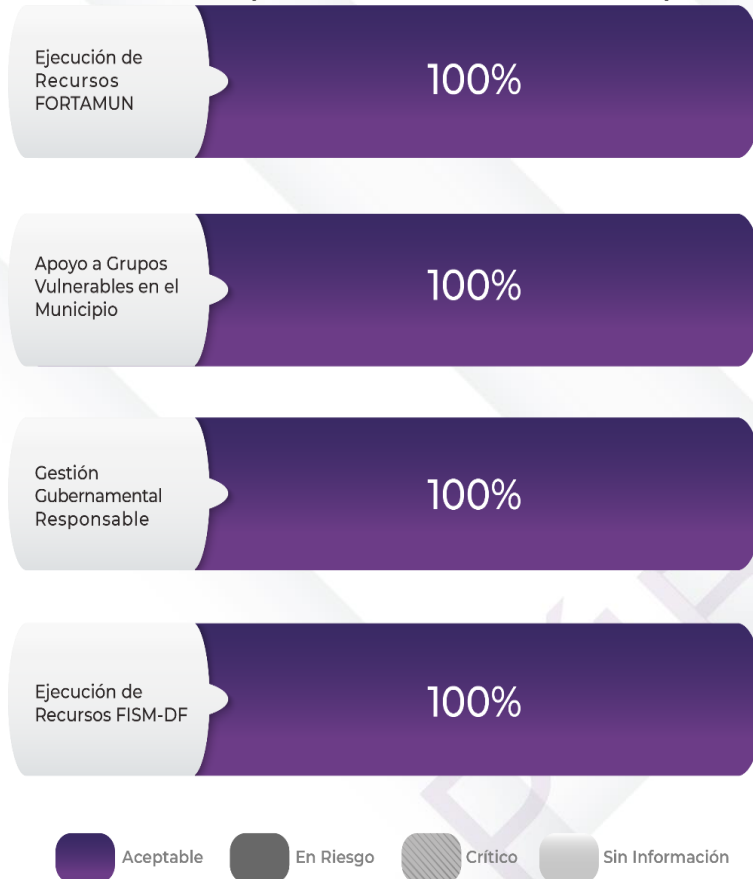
Ejecución de Recursos FORTAMUN

100%

Apoyo a Grupos Vulnerables en el Municipio

100%

Gestión Gubernamental Responsable

100%

Ejecución de Recursos FISM-DF

100%

Aceptable

En Riesgo

Crítico

Sin Información